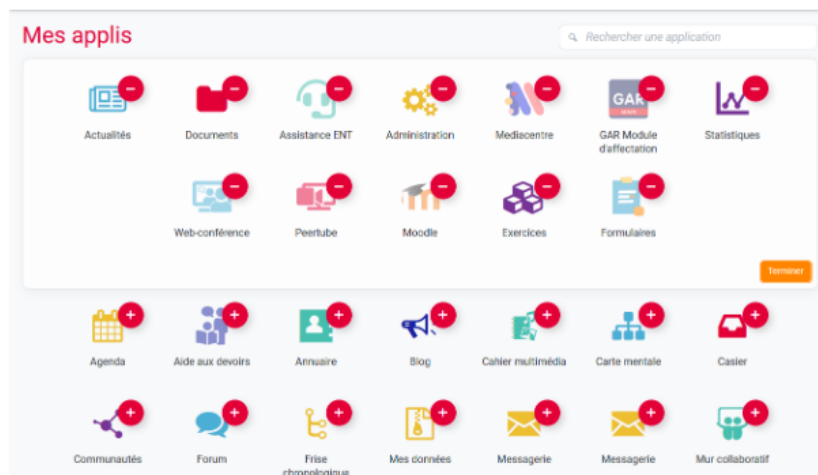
Mes applis

Rechercher une application

Actualités
Documents
Assistance ENT
Administration
Mediacentre
GAR GAR Module d'affectation
Statistiques
Web-conférence
Peertube
Moodle
Exercices
Formulaires

Terminer

Agenda
Aide aux devoirs
Annuaire
Blog
Cahier multimédia
Carte mentale
Casier
Communautés
Forum
Frise chronologique
Mes données
Messagerie
Messagerie
Mur collaboratif